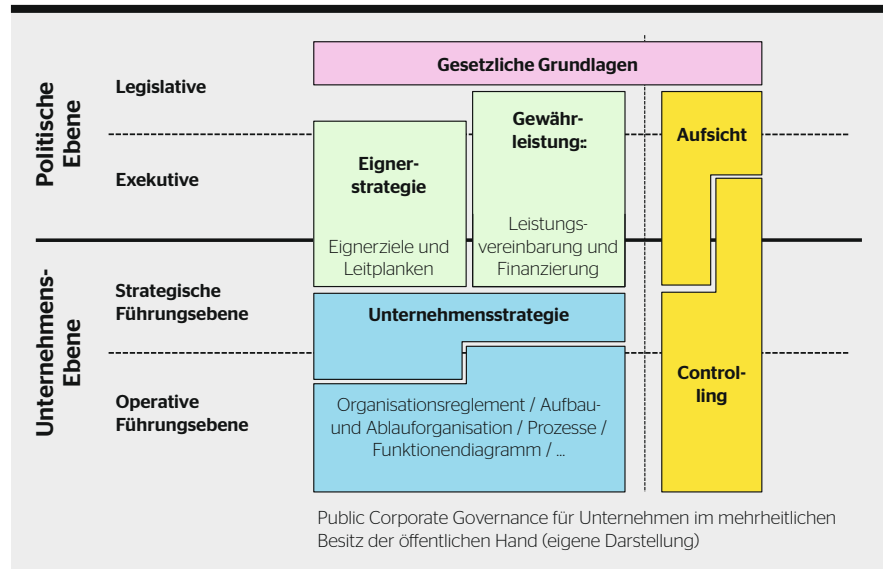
Politische Ebene

Unternehmens-Ebene

Legislative

Exekutive

Strategische Führungsebene

Operative Führungsebene

Gesetzliche Grundlagen

Eignerstrategie

Eignerziele und Leitplanken

Gewährleistung::

Leistungsvereinbarung und Finanzierung

Aufsicht

Unternehmensstrategie

Organisationsreglement / Aufbau- und Ablauforganisation / Prozesse / Funktionendiagramm / ...

Controlling

Public Corporate Governance für Unternehmen im mehrheitlichen Besitz der öffentlichen Hand (eigene Darstellung)